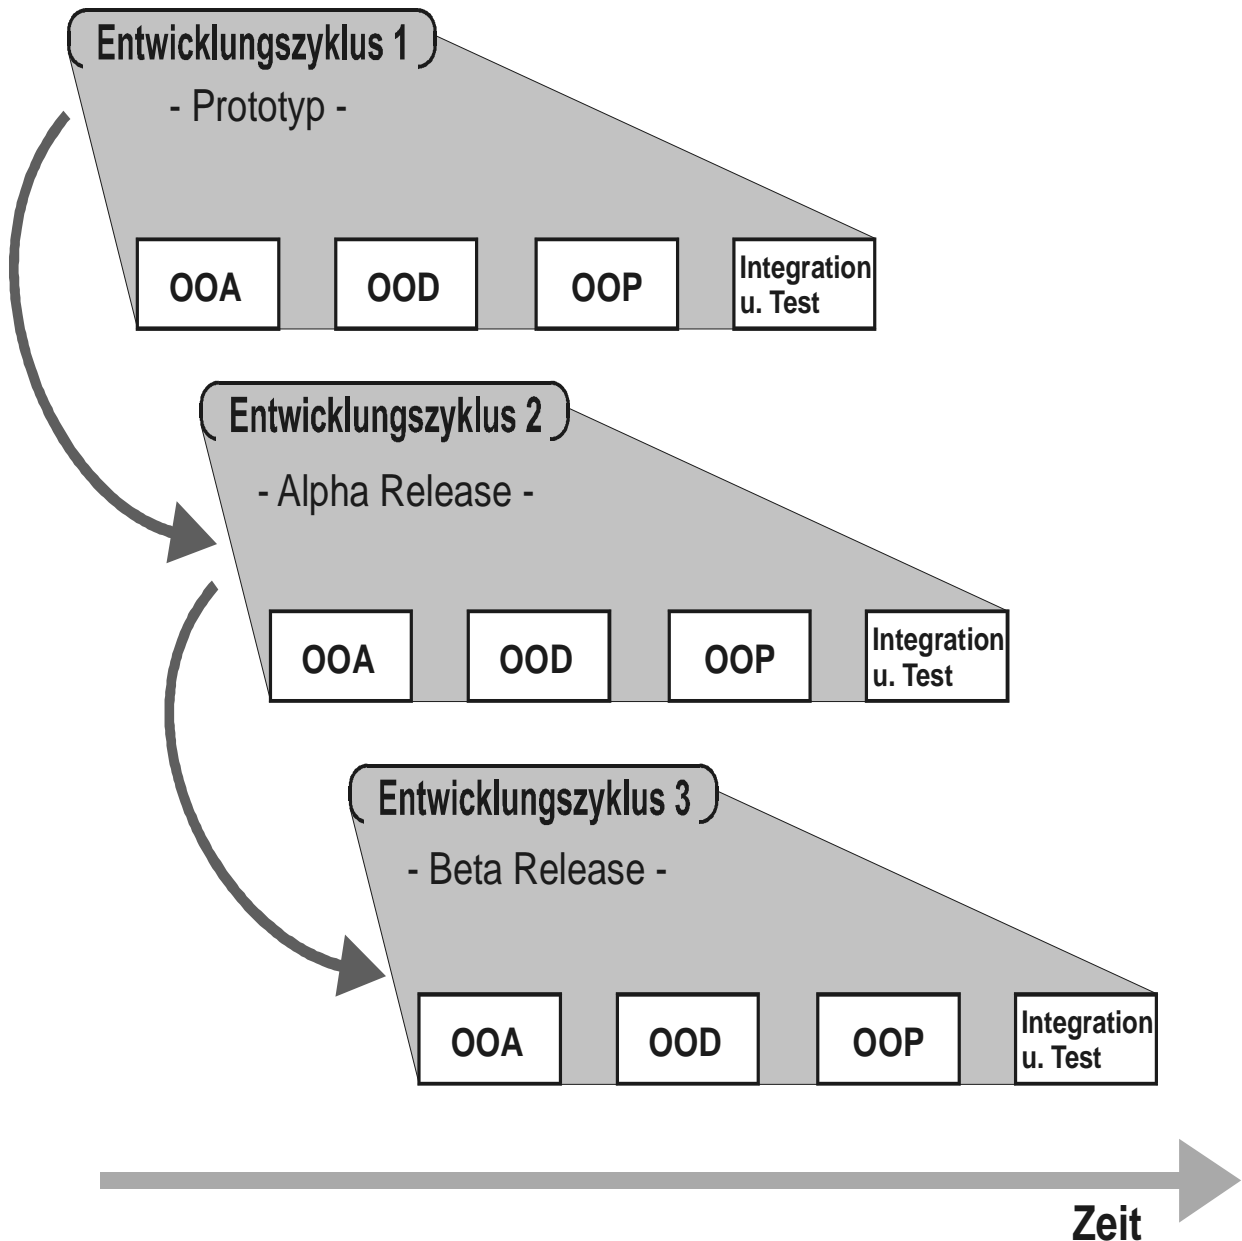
Entwicklungszyklus 1

- Prototyp -

OOA

OOD

OOP

Integration u. Test

Entwicklungszyklus 2

- Alpha Release -

OOA

OOD

OOP

Integration u. Test

Entwicklungszyklus 3

- Beta Release -

OOA

OOD

OOP

Integration u. Test

Zeit